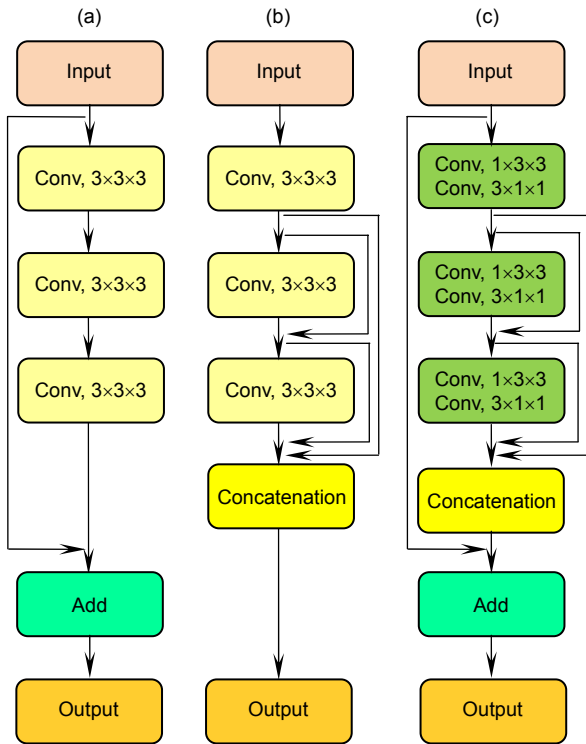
(a)

Input

Conv, $3\times3\times3$

Conv, $3\times3\times3$

Conv, $3\times3\times3$

Add

Output

(b)

Input

Conv, $3\times3\times3$

Conv, $3\times3\times3$

Conv, $3\times3\times3$

Concatenation

Output

(c)

Input

Conv, $1\times3\times3$
Conv, $3\times1\times1$

Conv, $1\times3\times3$
Conv, $3\times1\times1$

Conv, $1\times3\times3$
Conv, $3\times1\times1$

Concatenation

Add

Output